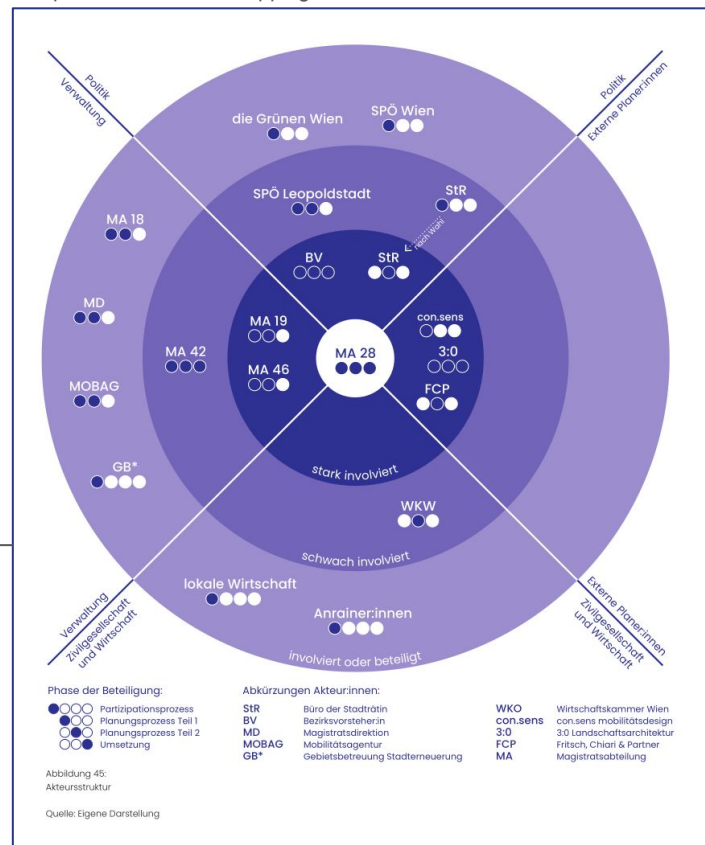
Politik
Verwaltung

Politik
Externe Planer:innen

die Grünen Wien

SPÖ Wien

SPÖ Leopoldstadt

StR

MA 18

BV

StR

nach Wahl

MD

MA 19

con.sens

MA 42

MA 28

3:0

MOBAG

MA 46

FCP

stark involviert

GB*

WKW

schwach involviert

lokale Wirtschaft

Anrainer:innen

involviert oder beteiligt

Verwaltung
Zivilgesellschaft und Wirtschaft

Externe Planer:innen
Zivilgesellschaft und Wirtschaft

Phase der Beteiligung:
Partizipationsprozess
Planungsprozess Teil 1
Planungsprozess Teil 2
Umsetzung

Abkürzungen Akteur:innen:

| | |
|---|---|
| StR | Büro der Stadträtin |
| BV | Bezirksvorsteher:in |
| MD | Magistratsdirektion |
| MOBAG | Mobilitätsagentur |
| GB* | Gebietsbetreuung Stadterneuerung |

| | |
|---|---|
| WKO | Wirtschaftskammer Wien |
| con.sens | con.sens mobilitätsdesign |
| 3:0 | 3:0 Landschaftsarchitektur |
| FCP | Fritsch, Chiari & Partner |
| MA | Magistratsabteilung |

Abbildung 45:
Akteursstruktur

Quelle: Eigene Darstellung